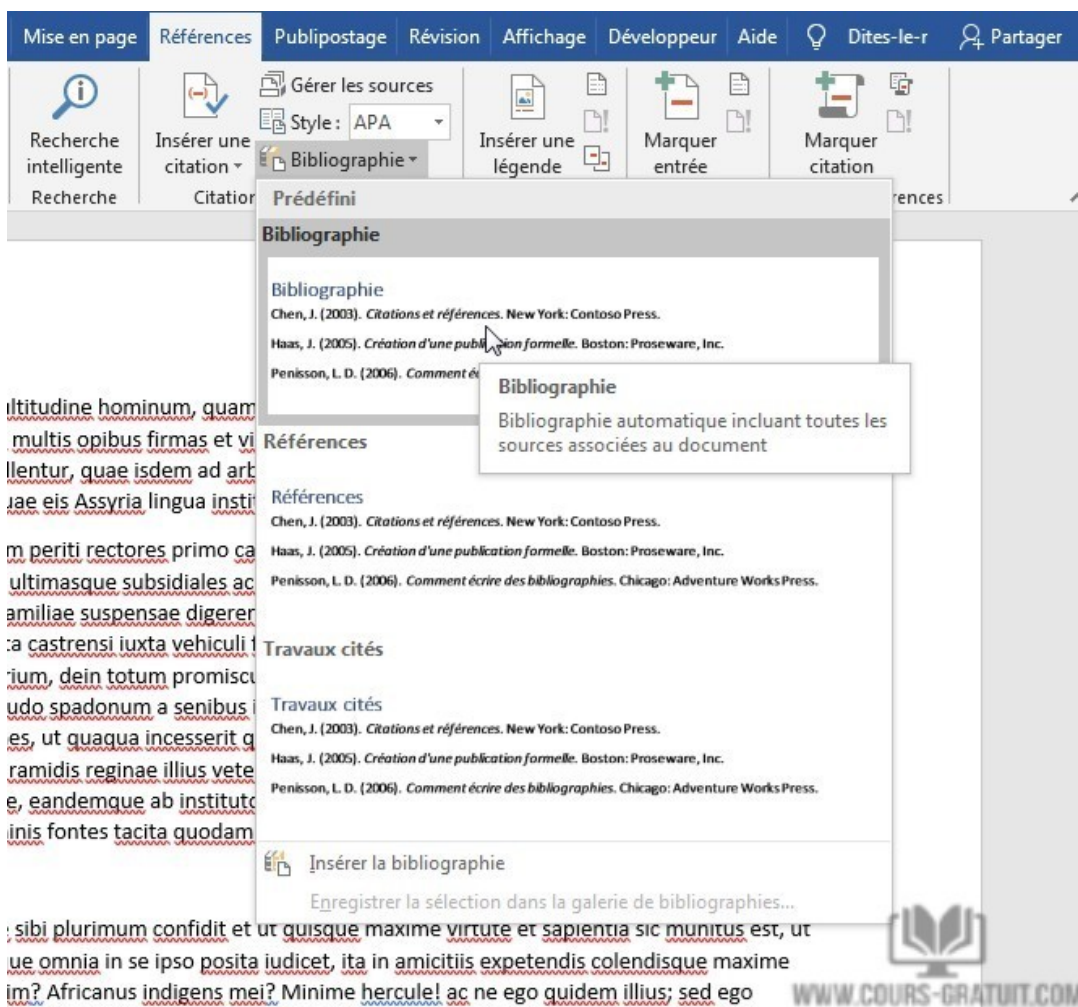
Mise en page Références Publipostage Révision Affichage Développeur Aide Dites-le-r Partager

Recherche intelligente
Recherche

Insérer une citation
Citation

Gérer les sources
Style : APA
Bibliographie

Insérer une légende

Marquer entrée

Marquer citation
rences

Prédéfini

Bibliographie

Bibliographie
Chen, J. (2003). Citations et références. New York: Contoso Press.
Haas, J. (2005). Création d'une publi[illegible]ion formelle. Boston: Proseware, Inc.
Penisson, L. D. (2006). Comment é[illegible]

Bibliographie
Bibliographie automatique incluant toutes les sources associées au document

Références

Références
Chen, J. (2003). Citations et références. New York: Contoso Press.
Haas, J. (2005). Création d'une publication formelle. Boston: Proseware, Inc.
Penisson, L. D. (2006). Comment écrire des bibliographies. Chicago: Adventure Works Press.

Travaux cités

Travaux cités
Chen, J. (2003). Citations et références. New York: Contoso Press.
Haas, J. (2005). Création d'une publication formelle. Boston: Proseware, Inc.
Penisson, L. D. (2006). Comment écrire des bibliographies. Chicago: Adventure Works Press.

Insérer la bibliographie

Enregistrer la sélection dans la galerie de bibliographies...

ltitudine hominum, quam
multis opibus firmas et vi
llentur, quae isdem ad arb
ae eis Assyria lingua insti

m periti rectores primo ca
ultimasque subsidiales ac
amiliae suspensae digerer
a castrensi iuxta vehiculi
ium, dein totum promiscu
udo spadonum a senibus
es, ut quaqua incesserit q
ramidis reginae illius vete
e, eandemque ab instituto
inis fontes tacita quodam

sibi plurimum confidit et ut quisque maxime virtute et sapientia sic munitus est, ut
ue omnia in se ipso posita iudicet, ita in amicitiis expetendis colendisque maxime
im? Africanus indigens mei? Minime hercule! ac ne ego quidem illius; sed ego

WWW.COURS-GRATUIT.COM